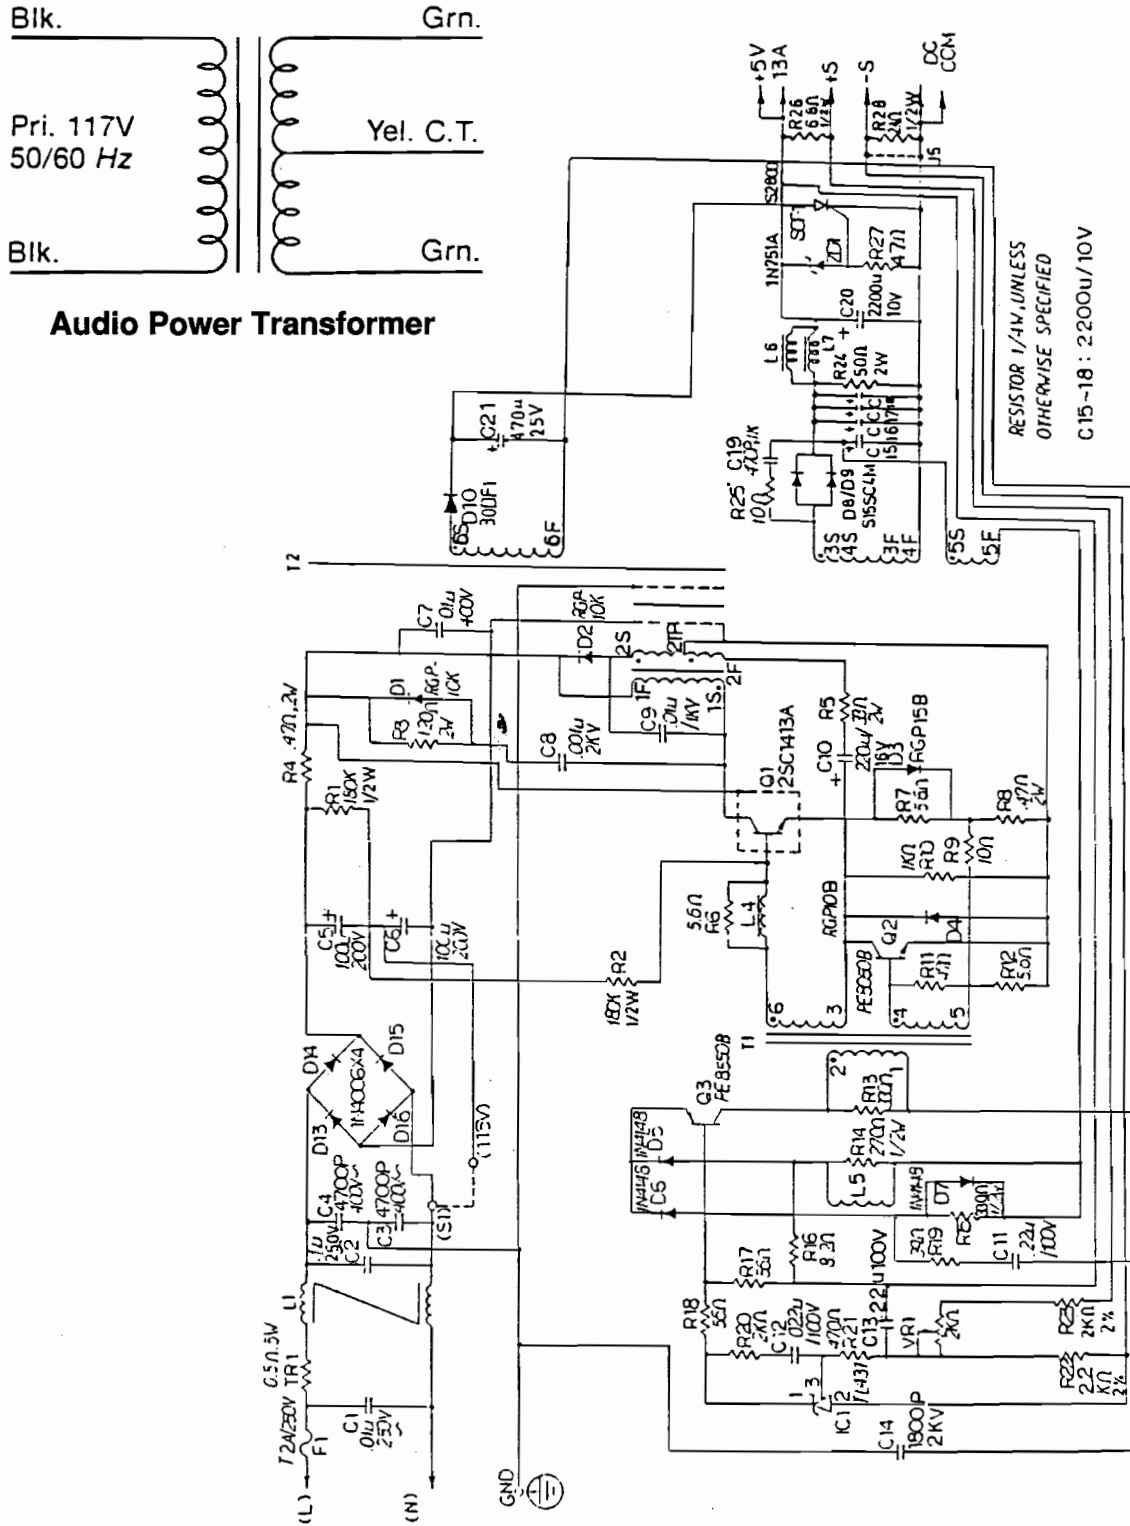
Blk.

Grn.

Pri. 117V
50/60 Hz

Yel. C.T.

Blk.

Grn.

Audio Power Transformer

+5V 13A
+S
-S
DC COM
R26 6.8Ω 1/2W
R28 2kΩ 1/2W
J5
S2800
SCR
1N751A
ZD1
R27 47Ω
C20 2200u 10V
L6
L7
R24 50Ω 2W
C C C C 15 16 17 18
C19 47OP,1K
R25 10Ω
D8/D9 S15SC4M
3S 4S
3F 4F
5S
5F
C21 470u 25V
D10 30DF1
6S
6F
RESISTOR 1/4W, UNLESS OTHERWISE SPECIFIED
C15-18 : 2200u/10V
T2
C7 .01u 400V
R3A 10K
D2
2S
2F
1F
1S
D1 RGP-10K
R3 120Ω 2W
C8 .001u 2KV
C9 .01u 1KV
R5 33Ω 2W
C10 220u 16V
D3 RGP15B
Q1 2SC1413A
R4 47Ω,2W
R1 150K 1/2W
R7 5.6Ω
R8 47Ω 2W
R10 1KΩ
R9 10Ω
C5 100u 200V
C6 100u 200V
R6 5.6Ω
L4
RGP10B
Q2 PE3050B
D4
R11 47Ω
R12 5.6Ω
R2 180K 1/2W
T1
3
4
5
6
2
1
D14
D15
1N4006x4
D13
D16
(115V)
Q3 PE8550B
R13 330Ω
1N4148 D5
1N4148 D6
R14 270Ω 1/2W
L5
1N4148 D7
R15 330Ω 1/2W
C4 4700P 400V~
C3 4700P 400V~
(S1)
C2 .1u 250V
R16 3.3Ω
R17 3.3Ω
R19 39Ω
C11 .22u 100V
L1
R18 5Ω
R20 2KΩ
C12 .022u 100V
R21 470Ω
C13 .22u 100V
VR1 2KΩ
R23 2KΩ 2%
R22 2.2KΩ 2%
0.5Ω,5W TR1
T2A/250V F1
C1 .01u 250V~
IC1 TL431
1 2 3
C14 1800P 2KV
(L)
(N)
GND